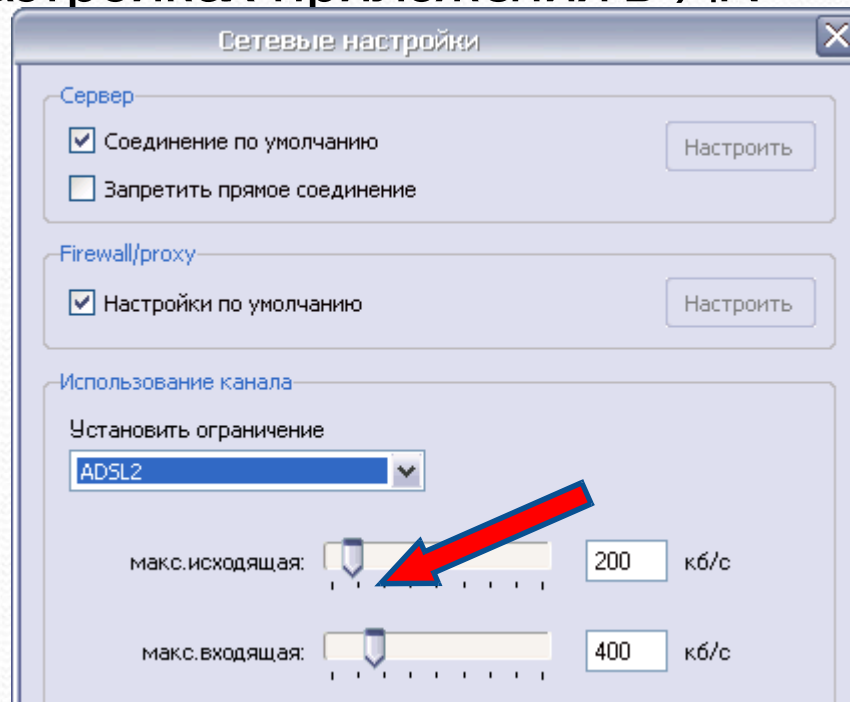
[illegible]

Сетевые настройки

Сервер
Соединение по умолчанию
Запретить прямое соединение
Настроить

Firewall/proxy
Настройки по умолчанию
Настроить

Использование канала
Установить ограничение
ADSL2
макс.исходящая: 200 кб/с
макс.входящая: 400 кб/с